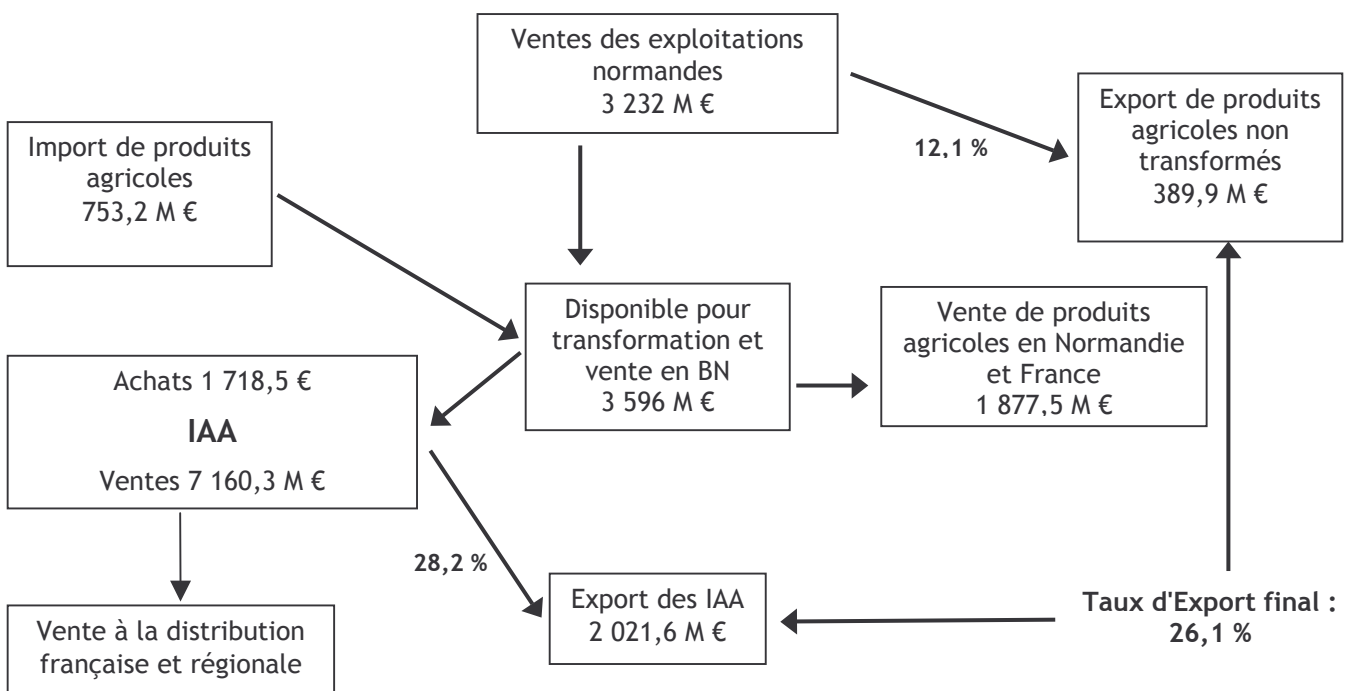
Ventes des exploitations normandes
3 232 M €

Export de produits agricoles non transformés
389,9 M €

12,1 %

Import de produits agricoles
753,2 M €

Disponible pour transformation et vente en BN
3 596 M €

Vente de produits agricoles en Normandie et France
1 877,5 M €

Achats 1 718,5 €

**IAA**

Ventes 7 160,3 M €

28,2 %

Export des IAA
2 021,6 M €

Taux d'Export final :
26,1 %

Vente à la distribution française et régionale